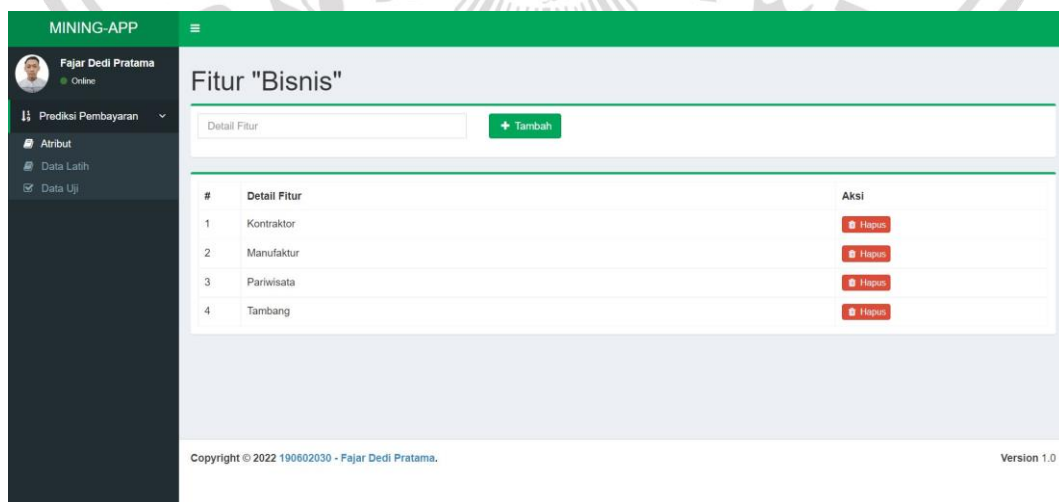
MINING-APP

Fajar Dedi Pratama
Online

Prediksi Pembayaran
Atribut
Data Latih
Data Uji

Fitur "Bisnis"

Detail Fitur
+ Tambah

| # | Detail Fitur | Aksi |
|---|---|---|
| 1 | Kontraktor | Hapus |
| 2 | Manufaktur | Hapus |
| 3 | Pariwisata | Hapus |
| 4 | Tambang | Hapus |

Copyright © 2022 190602030 - Fajar Dedi Pratama.
Version 1.0